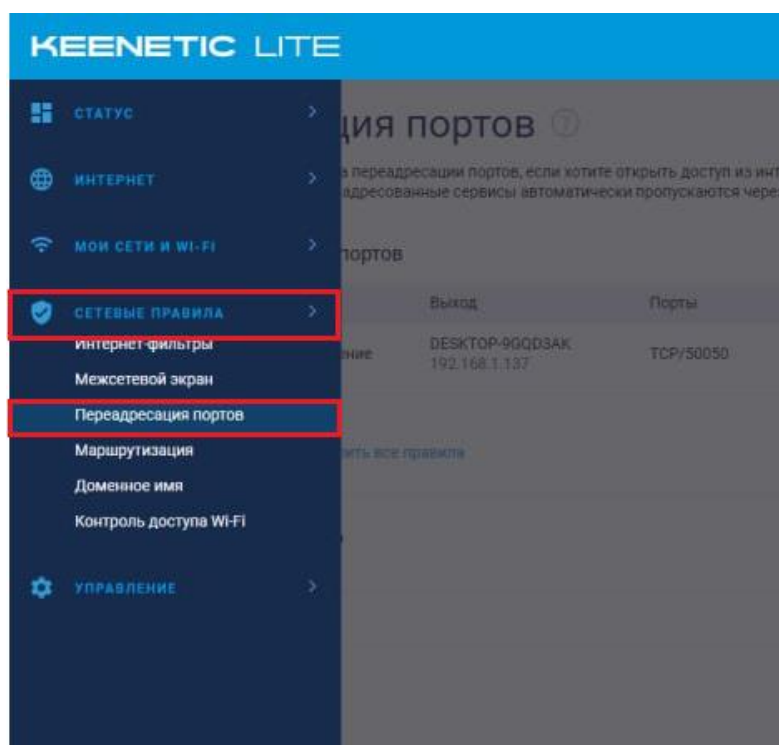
KEENETIC LITE

СТАТУС

ИНТЕРНЕТ

МОИ СЕТИ И WI-FI

СЕТЕВЫЕ ПРАВИЛА

Интернет-фильтры

Межсетевой экран

Переадресация портов

Маршрутизация

Доменное имя

Контроль доступа Wi-Fi

УПРАВЛЕНИЕ

ция портов

з переадресации портов, если хотите открыть доступ из инт

адресованные сервисы автоматически пропускаются чере

портов

| | Выход | Порты |
|---|---|---|
| ние | DESKTOP-9GQD3AK 192.168.1.137 | TCP/50050 |

ить все правила